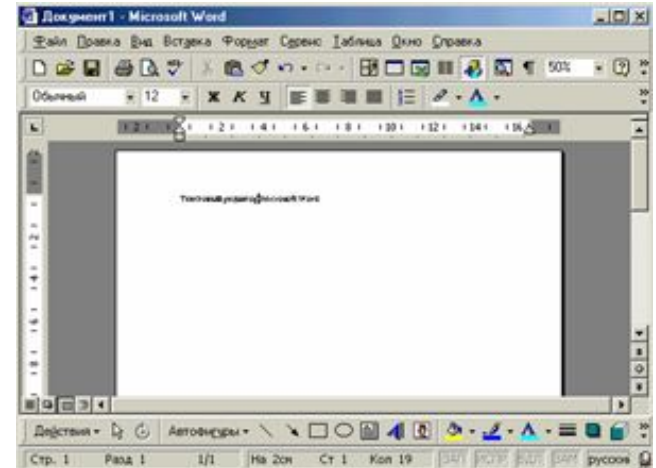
Документ1 - Microsoft Word

Файл Правка Вид Вставка Формат Сервис Таблица Окно Справка

50%

Обычный 12 Ж К Ч

Текстовый редактор Microsoft Word

Действия Автофигуры

Стр. 1 Разд 1 1/1 На 2см Ст 1 Кол 19 ЗАП ИСПР ВДЛ ЗАМ русский